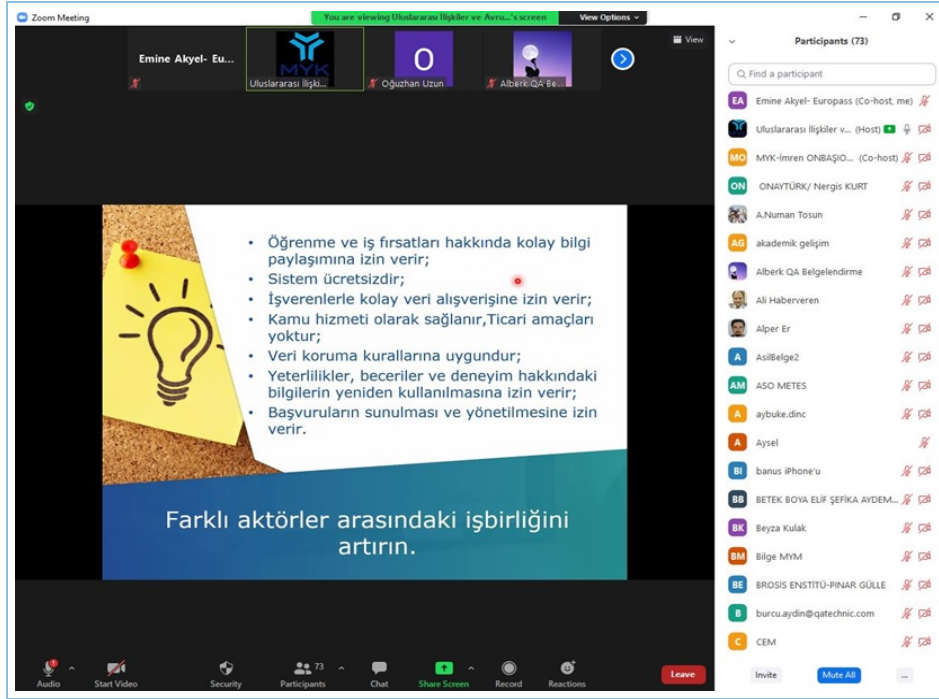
Zoom Meeting

You are viewing Uluslararası İlişkiler ve Avru...'s screen

View Options

Emine Akyel- Eu...

MYK

Uluslararası İlişki...

O

Oğuzhan Uzun

Alberk QA Be...

View

- Öğrenme ve iş fırsatları hakkında kolay bilgi paylaşımına izin verir;
- Sistem ücretsizdir;
- İşverenlerle kolay veri alışverişine izin verir;
- Kamu hizmeti olarak sağlanır,Ticari amaçları yoktur;
- Veri koruma kurallarına uygundur;
- Yeterlilikler, beceriler ve deneyim hakkındaki bilgilerin yeniden kullanılmasına izin verir;
- Başvuruların sunulması ve yönetilmesine izin verir.

Farklı aktörler arasındaki işbirliğini artırın.

Participants (73)

Find a participant

EA Emine Akyel- Europass (Co-host, me)
Uluslararası İlişkiler v... (Host)
MO MYK-İmren ONBAŞIO... (Co-host)
ON ONAYTÜRK/ Nergis KURT
A.Numan Tosun
AG akademik gelişim
Alberk QA Belgelendirme
Ali Haberveren
Alper Er
A AsilBelge2
AM ASO METES
A aybuke.dinc
A Aysel
BI banus iPhone'u
BB BETEK BOYA ELİF ŞEFİKA AYDEM...
BK Beyza Kulak
BM Bilge MYM
BE BROSİS ENSTİTÜ-PINAR GÜLLE
B burcu.aydin@qatechnic.com
C CEM

Invite
Mute All
...

Audio
Start Video
Security
73
Participants
Chat
Share Screen
Record
Reactions
Leave